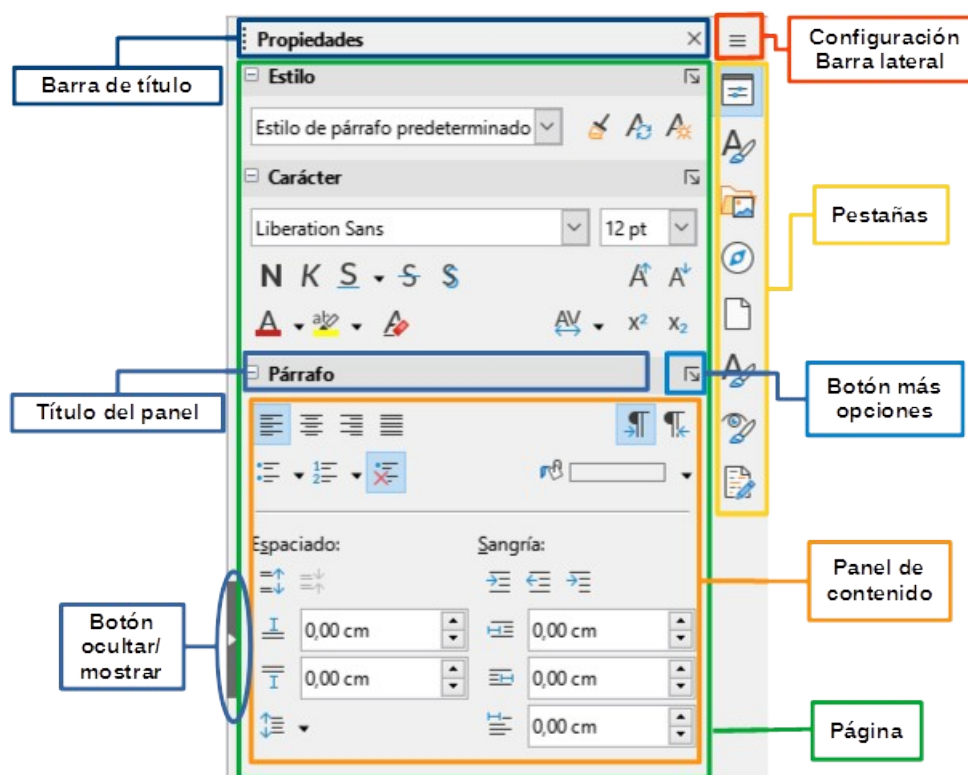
Propiedades

Barra de título

Configuración Barra lateral

Estilo

Estilo de párrafo predeterminado

Carácter

Liberation Sans

12 pt

N K S S S

Pestañas

Párrafo

Título del panel

Botón más opciones

Espaciado:

Sangría:

Panel de contenido

Botón ocultar/ mostrar

0,00 cm

0,00 cm

0,00 cm

0,00 cm

0,00 cm

Página